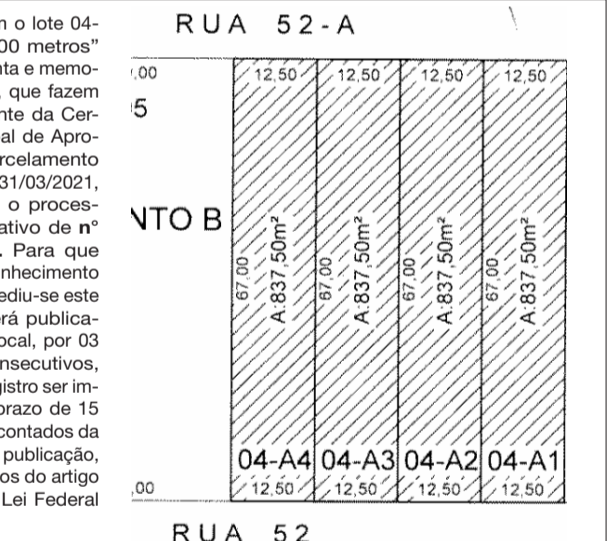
n o lote 04-
00 metros"
nta e memo-
, que fazem
nte da Cer-
al de Apro-
rcelamento
31/03/2021,
o proces-
ativo de nº
. Para que
nhecimento
ediu-se este
erá publica-
ocal, por 03
nsecutivos,
gistro ser im-
prazo de 15
contados da
publicação,
os do artigo
Lei Federal

RUA 52-A

,00
5
NTO B
,00

12,50 12,50 12,50 12,50

67,00 A.837,50m² 67,00 A.837,50m² 67,00 A.837,50m² 67,00 A.837,50m²

04-A4 04-A3 04-A2 04-A1

12,50 12,50 12,50 12,50

RUA 52